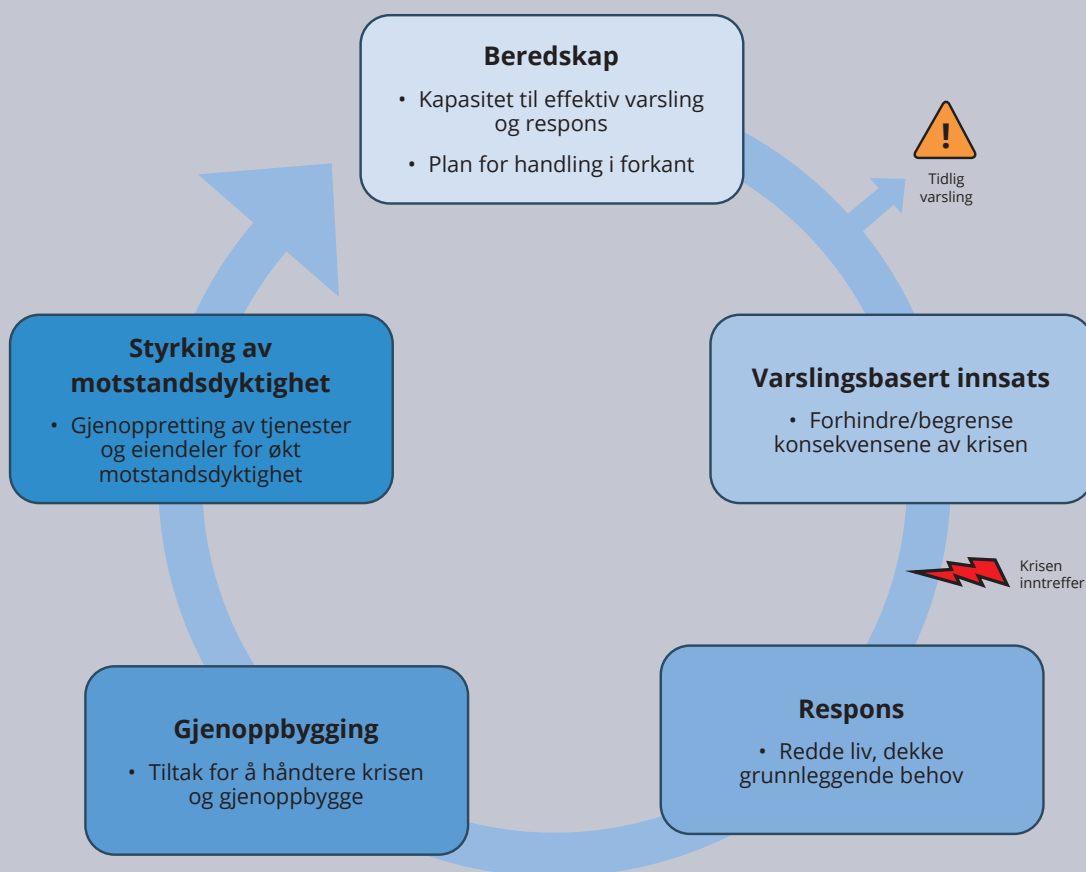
Beredskap

• Kapasitet til effektiv varsling og respons

• Plan for handling i forkant

Tidlig varsling

Varslingsbasert innsats

• Forhindre/begrense konsekvensene av krisen

Krisen inntreffer

Respons

• Redde liv, dekke grunnleggende behov

Gjenoppbygging

• Tiltak for å håndtere krisen og gjenoppbygge

Styrking av motstandsdyktighet

• Gjenoppretting av tjenester og eiendeler for økt motstandsdyktighet